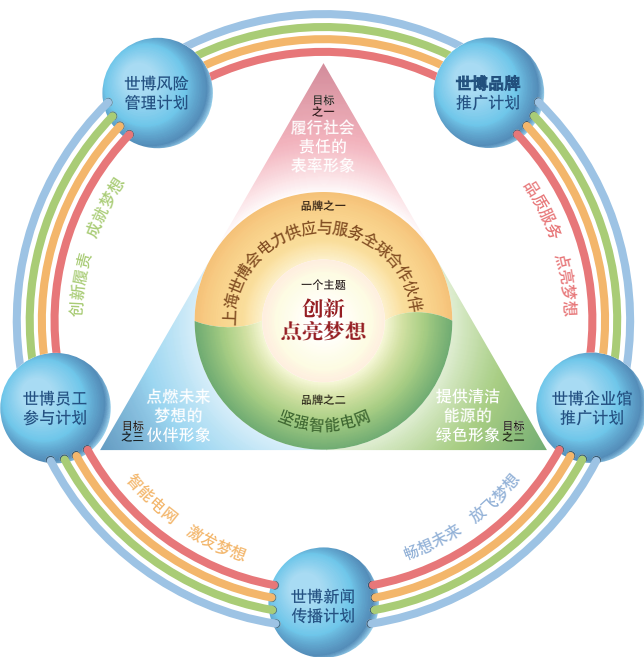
世博风险管理计划

世博品牌推广计划

世博员工参与计划

世博企业馆推广计划

世博新闻传播计划

目标之一
履行社会责任的表率形象

品牌之一
上海世博会电力供应与服务全球合作伙伴

一个主题
创新点亮梦想

品牌之二
坚强智能电网

点燃未来梦想的伙伴形象
目标之三

提供清洁能源的绿色形象
目标之二

创新履责 成就梦想

品质服务 点亮梦想

智能电网 激发梦想

畅想未来 放飞梦想